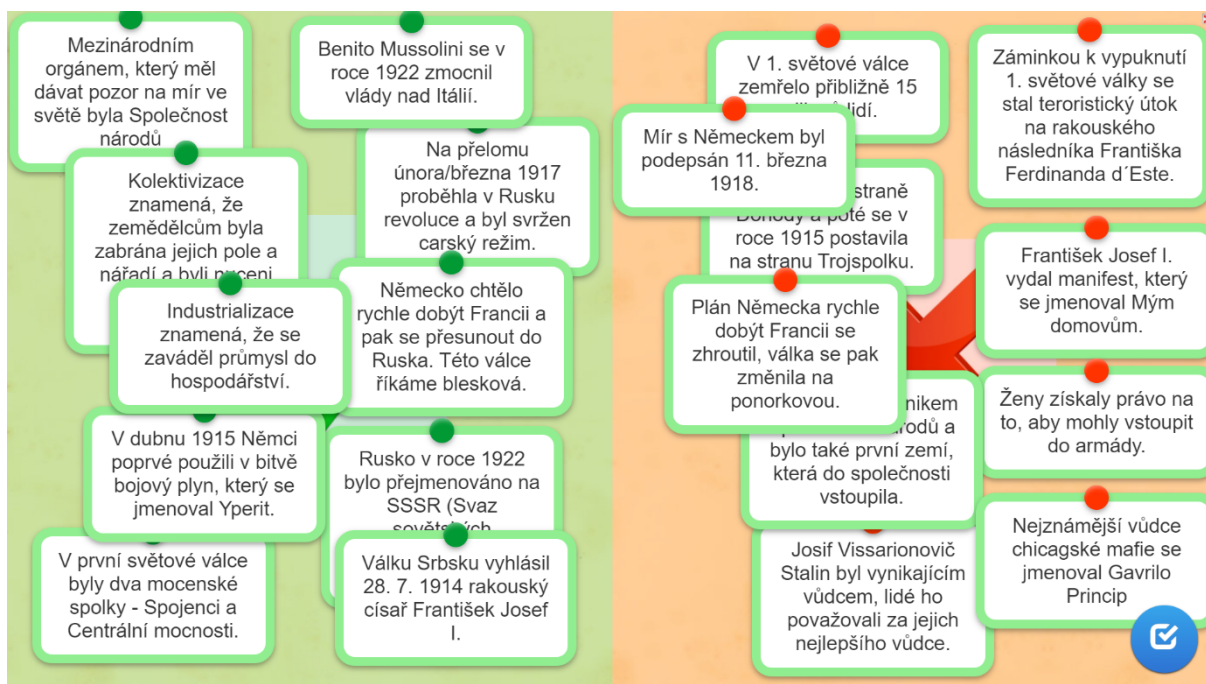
Mezinárodním orgánem, který měl dávat pozor na mír ve světě byla Společnost národů

Benito Mussolini se v roce 1922 zmocnil vlády nad Itálií.

Kolektivizace znamená, že zemědělcům byla zabrána jejich pole a nářadí a byli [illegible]

Na přelomu února/března 1917 proběhla v Rusku revoluce a byl svržen carský režim.

Industrializace znamená, že se zaváděl průmysl do hospodářství.

Německo chtělo rychle dobýt Francii a pak se přesunout do Ruska. Této válce říkáme blesková.

V dubnu 1915 Němci poprvé použili v bitvě bojový plyn, který se jmenoval Yperit.

Rusko v roce 1922 bylo přejmenováno na SSSR (Svaz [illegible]

V první světové válce byly dva mocenské spolky - Spojenci a Centrální mocnosti.

Válku Srbsku vyhlásil 28. 7. 1914 rakouský císař František Josef I.

V 1. světové válce zemřelo přibližně 15 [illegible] lidí.

Mír s Německem byl podepsán 11. března 1918.

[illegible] straně Dohody a poté se v roce 1915 postavila na stranu Trojspolku.

Záminkou k vypuknutí 1. světové války se stal teroristický útok na rakouského následníka Františka Ferdinanda d´Este.

František Josef I. vydal manifest, který se jmenoval Mým domovům.

Plán Německa rychle dobýt Francii se zhroutil, válka se pak změnila na ponorkovou.

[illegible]nikem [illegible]rodů a bylo také první zemí, která do společnosti vstoupila.

Ženy získaly právo na to, aby mohly vstoupit do armády.

Josif Vissarionovič Stalin byl vynikajícím vůdcem, lidé ho považovali za jejich nejlepšího vůdce.

Nejznámější vůdce chicagské mafie se jmenoval Gavrilo Princip